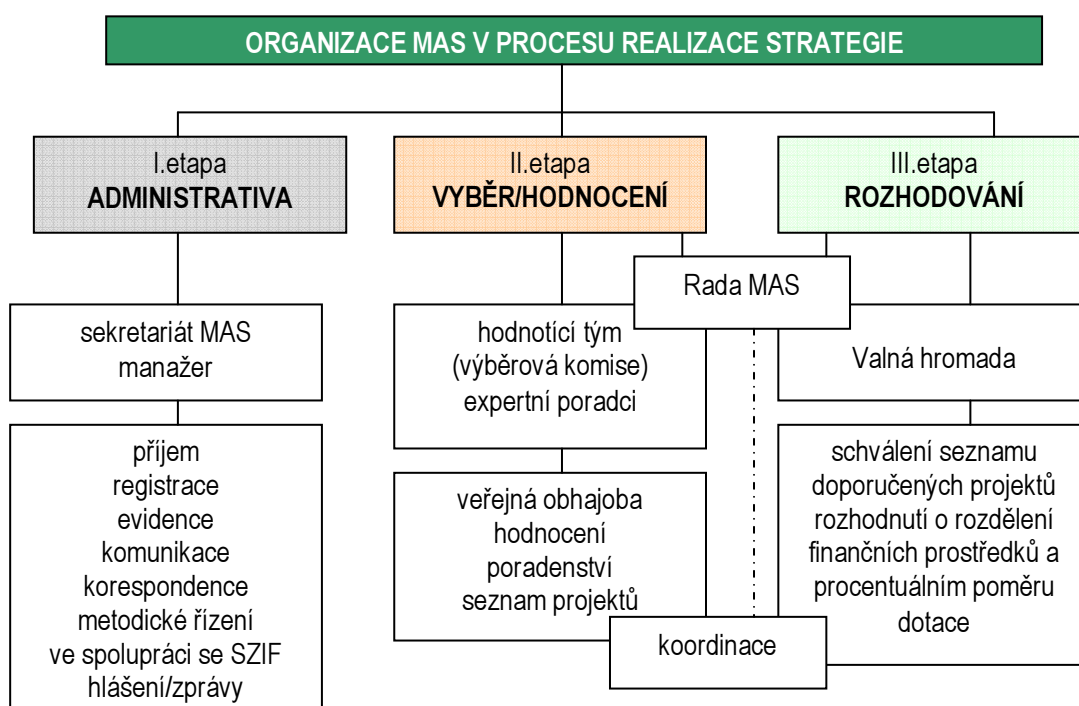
ORGANIZACE MAS V PROCESU REALIZACE STRATEGIE

I.etapa
ADMINISTRATIVA

II.etapa
VYBĚR/HODNOCENÍ

III.etapa
ROZHODOVÁNÍ

Rada MAS

sekretariát MAS
manažer

příjem
registrace
evidence
komunikace
korespondence
metodické řízení
ve spolupráci se SZIF
hlášení/zprávy

hodnotící tým
(výběrová komise)
expertní poradci

veřejná obhajoba
hodnocení
poradenství
seznam projektů

Valná hromada

schválení seznamu
doporučených projektů
rozhodnutí o rozdělení
finančních prostředků a
procentuálním poměru
dotace

koordinace